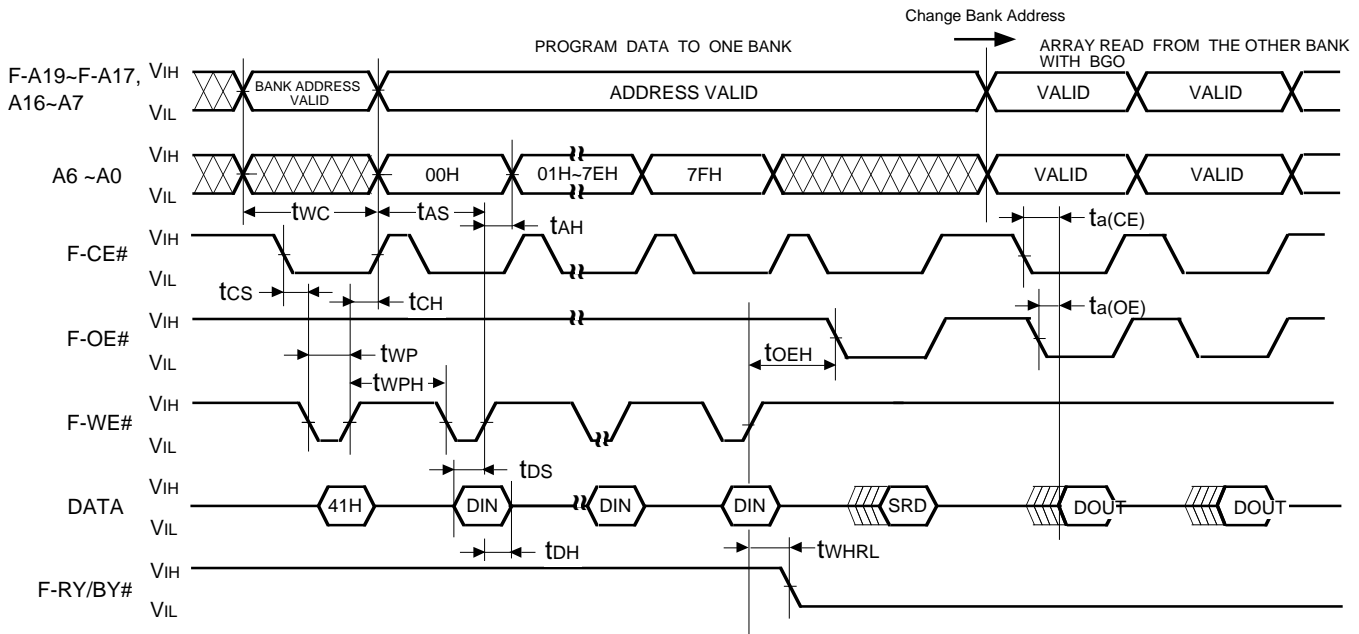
Change Bank Address

PROGRAM DATA TO ONE BANK

ARRAY READ FROM THE OTHER BANK WITH BGO

F-A19~F-A17, A16~A7

VIH

VIL

BANK ADDRESS VALID

ADDRESS VALID

VALID

VALID

A6 ~A0

VIH

VIL

00H

01H~7EH

7FH

VALID

VALID

tWC

tAS

tAH

ta(CE)

F-CE#

VIH

VIL

tCS

tCH

F-OE#

VIH

VIL

ta(OE)

tWP

tWPH

tOEH

F-WE#

VIH

VIL

tDS

DATA

VIH

VIL

41H

DIN

DIN

DIN

SRD

DOUT

DOUT

tDH

tWHRL

F-RY/BY#

VIH

VIL